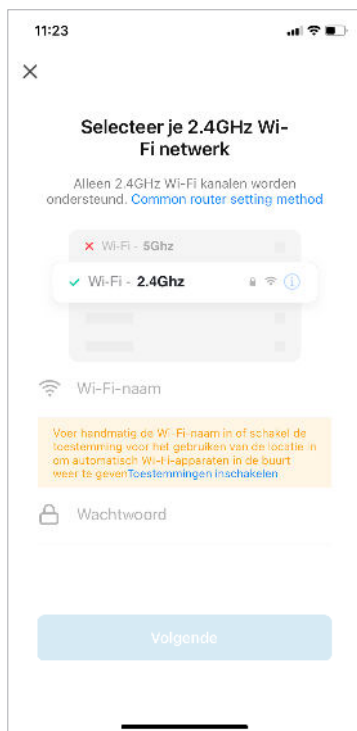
11:23

×

Selecteer je 2.4GHz Wi-Fi netwerk

Alleen 2.4GHz Wi-Fi kanalen worden ondersteund. Common router setting method

× Wi-Fi - 5Ghz

✓ Wi-Fi - 2.4Ghz

Wi-Fi-naam

Voer handmatig de Wi-Fi-naam in of schakel de toestemming voor het gebruiken van de locatie in om automatisch Wi-Fi-apparaten in de buurt weer te gevenToestemmingen inschakelen

Wachtwoord

Volgende